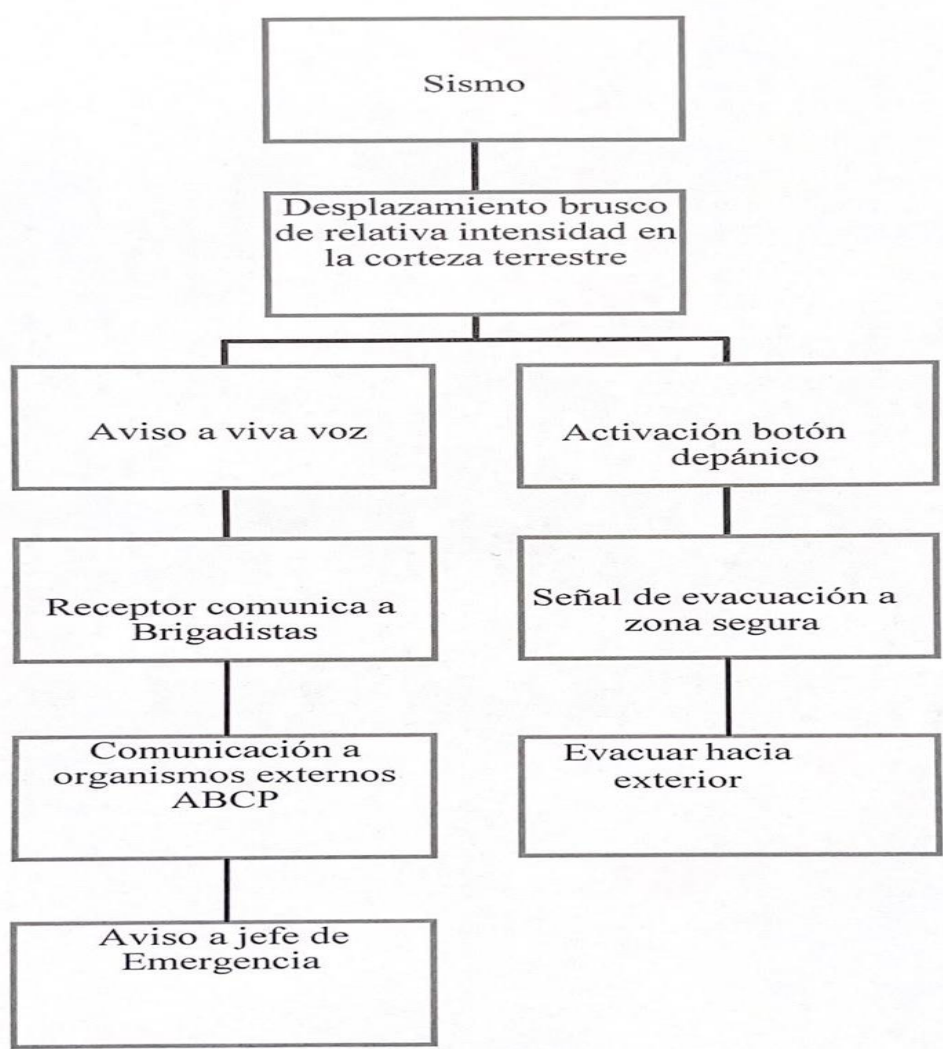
Sismo

Desplazamiento brusco de relativa intensidad en la corteza terrestre

Aviso a viva voz

Receptor comunica a Brigadistas

Comunicación a organismos externos ABCP

Aviso a jefe de Emergencia

Activación botón depánico

Señal de evacuación a zona segura

Evacuar hacia exterior